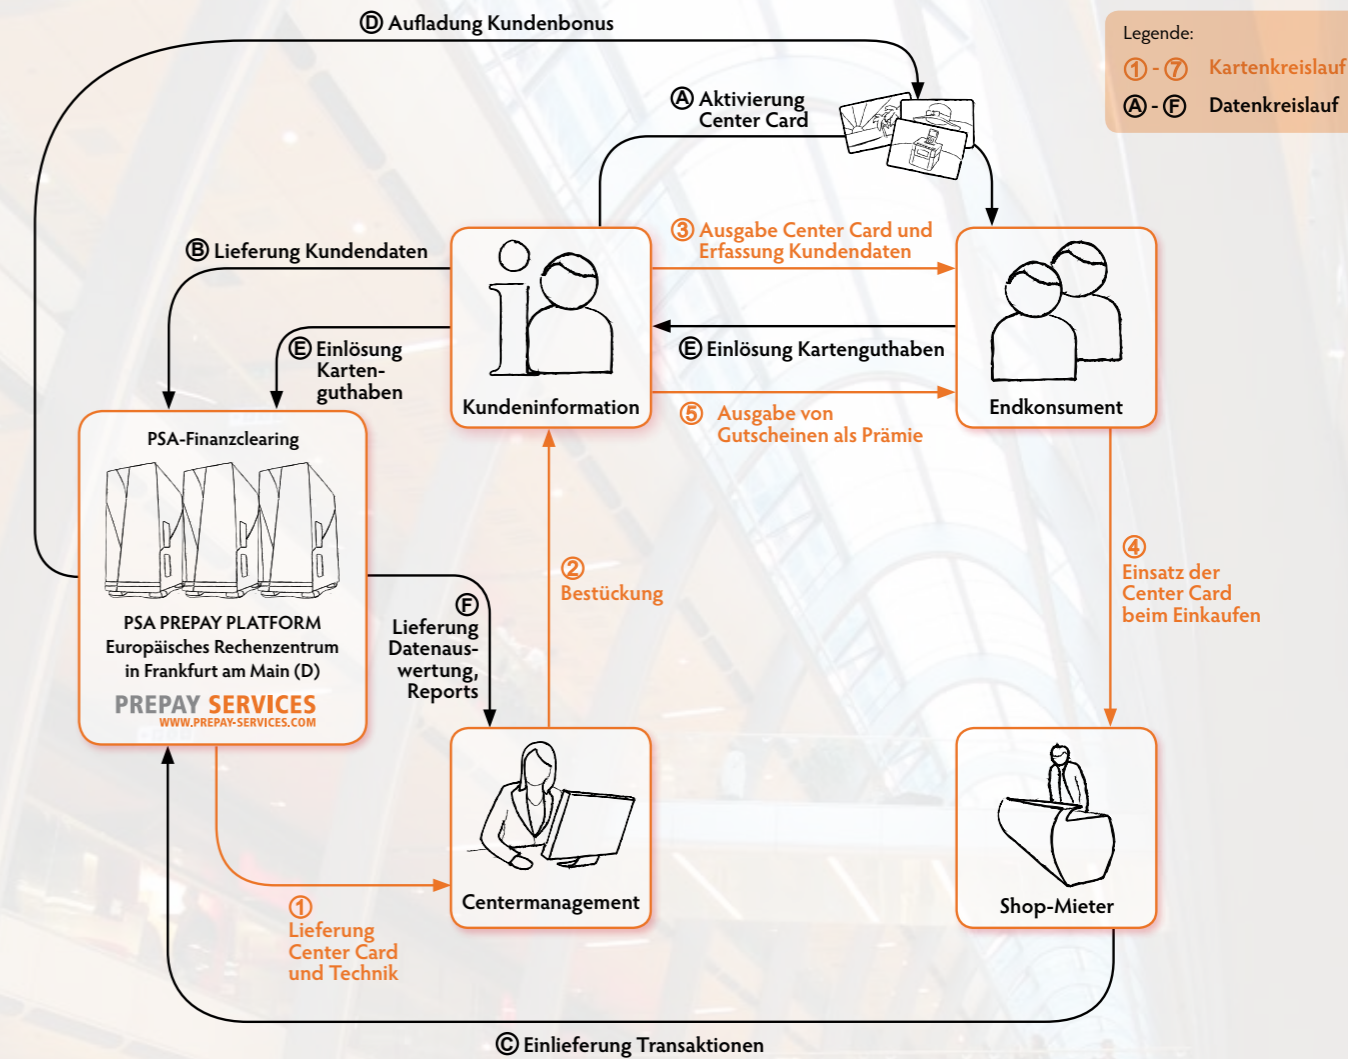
Ⓓ Aufladung Kundenbonus

Legende:
① - ⑦ Kartenkreislauf
Ⓐ - Ⓕ Datenkreislauf

Ⓐ Aktivierung Center Card

Ⓑ Lieferung Kundendaten

③ Ausgabe Center Card und Erfassung Kundendaten

Ⓔ Einlösung Kartenguthaben

Kundeninformation

Endkonsument

Ⓔ Einlösung Kartenguthaben

⑤ Ausgabe von Gutscheinen als Prämie

PSA-Finanzclearing

PSA PREPAY PLATFORM
Europäisches Rechenzentrum in Frankfurt am Main (D)

PREPAY SERVICES
WWW.PREPAY-SERVICES.COM

Ⓕ Lieferung Datenauswertung, Reports

② Bestückung

④ Einsatz der Center Card beim Einkaufen

Centermanagement

Shop-Mieter

① Lieferung Center Card und Technik

Ⓒ Einlieferung Transaktionen